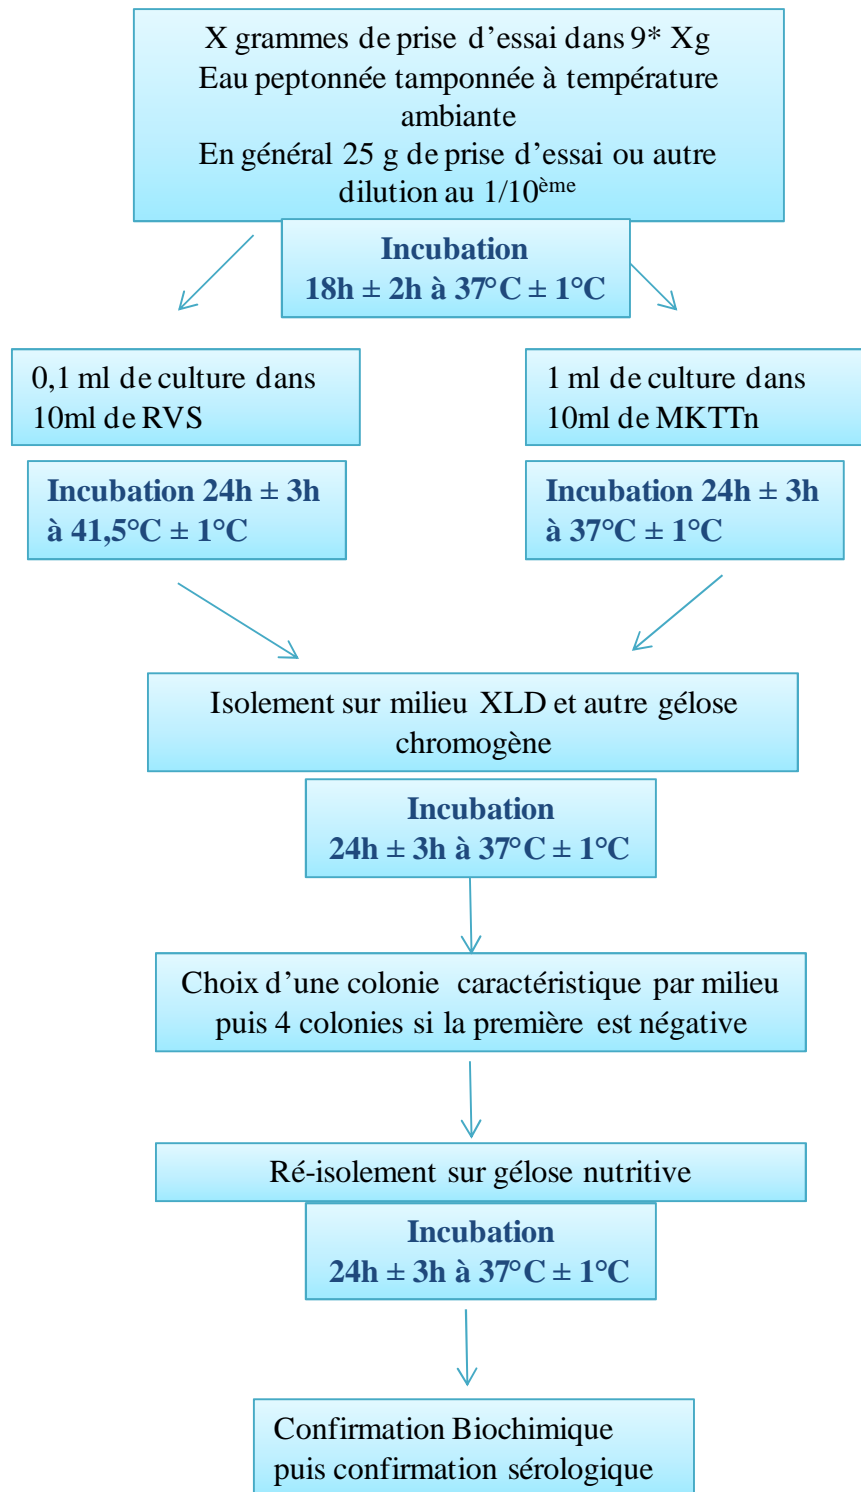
X grammes de prise d'essai dans 9* Xg
Eau peptonnée tamponnée à température ambiante
En général 25 g de prise d'essai ou autre dilution au 1/10$^{ème}$

Incubation
18h ± 2h à 37°C ± 1°C

0,1 ml de culture dans 10ml de RVS

Incubation 24h ± 3h à 41,5°C ± 1°C

1 ml de culture dans 10ml de MKTTn

Incubation 24h ± 3h à 37°C ± 1°C

Isolement sur milieu XLD et autre gélose chromogène

Incubation
24h ± 3h à 37°C ± 1°C

Choix d'une colonie caractéristique par milieu puis 4 colonies si la première est négative

Ré-isolement sur gélose nutritive

Incubation
24h ± 3h à 37°C ± 1°C

Confirmation Biochimique
puis confirmation sérologique